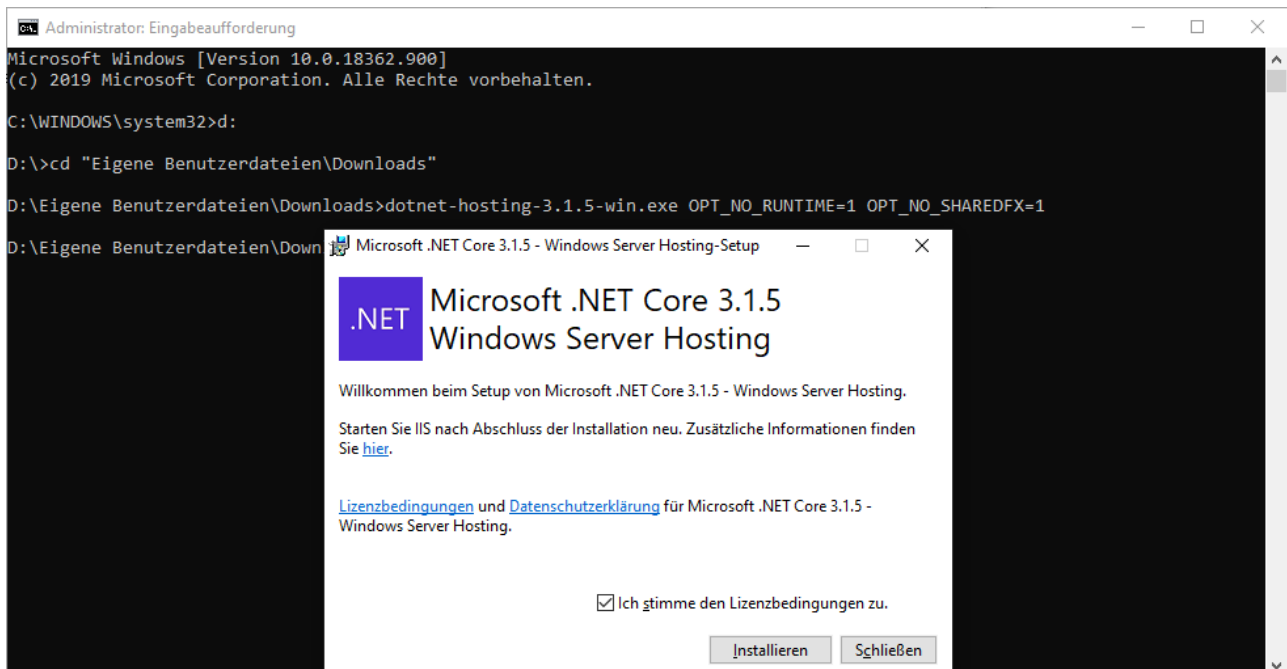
Administrator: Eingabeaufforderung

Microsoft Windows [Version 10.0.18362.900]
(c) 2019 Microsoft Corporation. Alle Rechte vorbehalten.

C:\WINDOWS\system32>d:

D:\>cd "Eigene Benutzerdateien\Downloads"

D:\Eigene Benutzerdateien\Downloads>dotnet-hosting-3.1.5-win.exe OPT_NO_RUNTIME=1 OPT_NO_SHAREDFX=1

D:\Eigene Benutzerdateien\Down

Microsoft .NET Core 3.1.5 - Windows Server Hosting-Setup

.NET

Microsoft .NET Core 3.1.5
Windows Server Hosting

Willkommen beim Setup von Microsoft .NET Core 3.1.5 - Windows Server Hosting.

Starten Sie IIS nach Abschluss der Installation neu. Zusätzliche Informationen finden Sie hier.

Lizenzbedingungen und Datenschutzerklärung für Microsoft .NET Core 3.1.5 - Windows Server Hosting.

Ich stimme den Lizenzbedingungen zu.

Installieren

Schließen